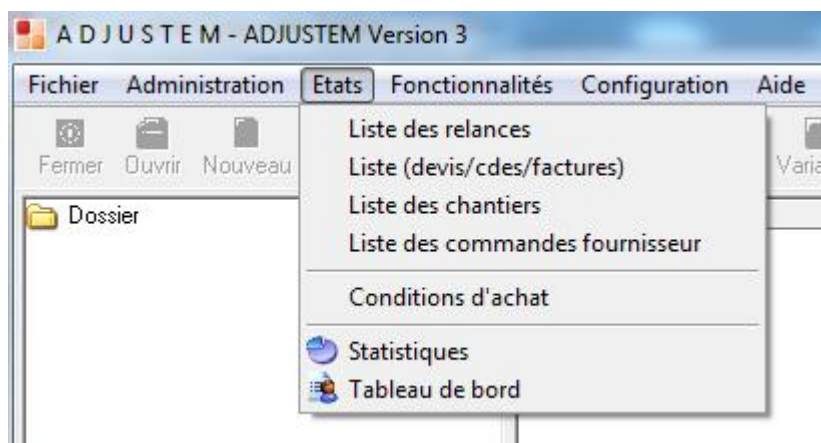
A D J U S T E M - ADJUSTEM Version 3

Fichier Administration Etats Fonctionnalités Configuration Aide

Fermer Ouvrir Nouveau

Varia

Dossier

Liste des relances
Liste (devis/cdes/factures)
Liste des chantiers
Liste des commandes fournisseur
Conditions d'achat
Statistiques
Tableau de bord